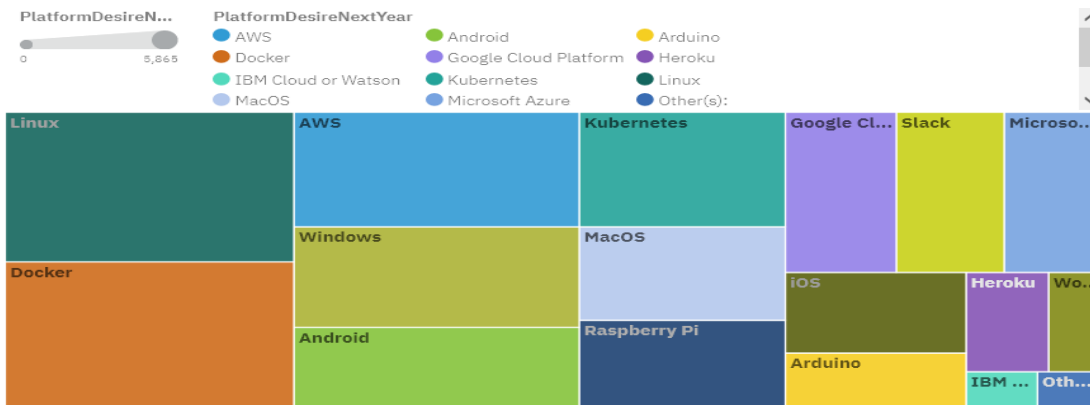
PlatformDesireN...

0 5,865

PlatformDesireNextYear

AWS
Docker
IBM Cloud or Watson
MacOS
Android
Google Cloud Platform
Kubernetes
Microsoft Azure
Arduino
Heroku
Linux
Other(s):

Linux
Docker
AWS
Windows
Android
Kubernetes
MacOS
Raspberry Pi
Google Cl...
Slack
Microso...
iOS
Arduino
Heroku
Wo...
IBM ...
Oth...